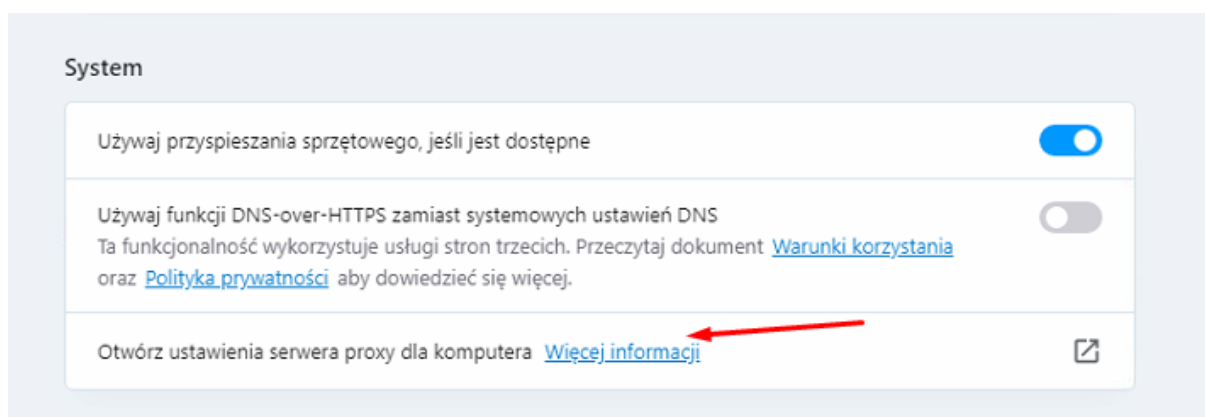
System

Używaj przyspieszania sprzętowego, jeśli jest dostępne

Używaj funkcji DNS-over-HTTPS zamiast systemowych ustawień DNS
Ta funkcjonalność wykorzystuje usługi stron trzecich. Przeczytaj dokument Warunki korzystania oraz Polityka prywatności aby dowiedzieć się więcej.

Otwórz ustawienia serwera proxy dla komputera Więcej informacji